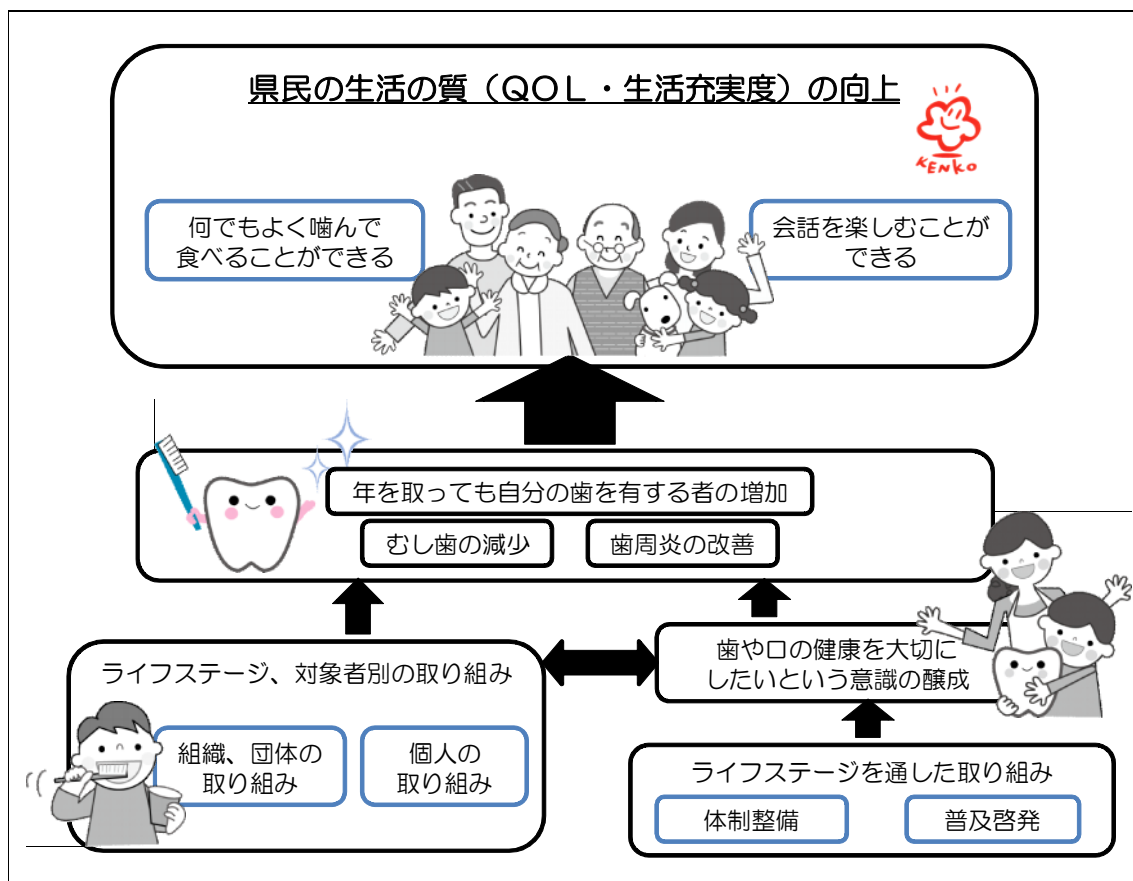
県民の生活の質（ＱＯＬ・生活充実度）の向上

KENKO

何でもよく噛んで食べることができる

会話を楽しむことができる

年を取っても自分の歯を有する者の増加

むし歯の減少

歯周炎の改善

ライフステージ、対象者別の取り組み

組織、団体の取り組み

個人の取り組み

歯や口の健康を大切にしたいという意識の醸成

ライフステージを通した取り組み

体制整備

普及啓発